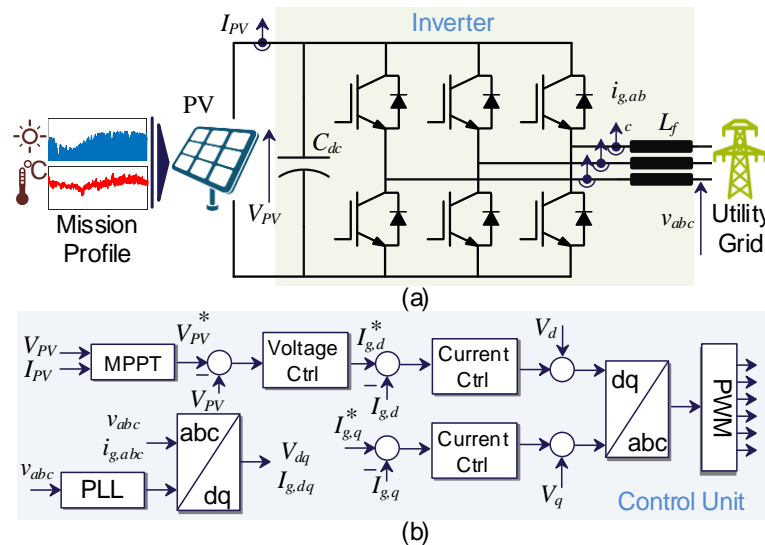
$I_{PV}$

Inverter

PV

$i_{g,ab}$

$c$

$L_f$

$C_{dc}$

°C

$V_{PV}$

$v_{abc}$

Mission Profile

Utility Grid

(a)

$V_{PV}$

$I_{PV}$

MPPT

$V_{PV}^*$

−

$V_{PV}$

Voltage Ctrl

$I_{g,d}^*$

−

$I_{g,d}$

Current Ctrl

$V_d$

dq

abc

PWM

$v_{abc}$

$i_{g,abc}$

abc

dq

$V_{dq}$

$I_{g,dq}$

$v_{abc}$

PLL

$I_{g,q}^*$

−

$I_{g,q}$

Current Ctrl

$V_q$

Control Unit

(b)